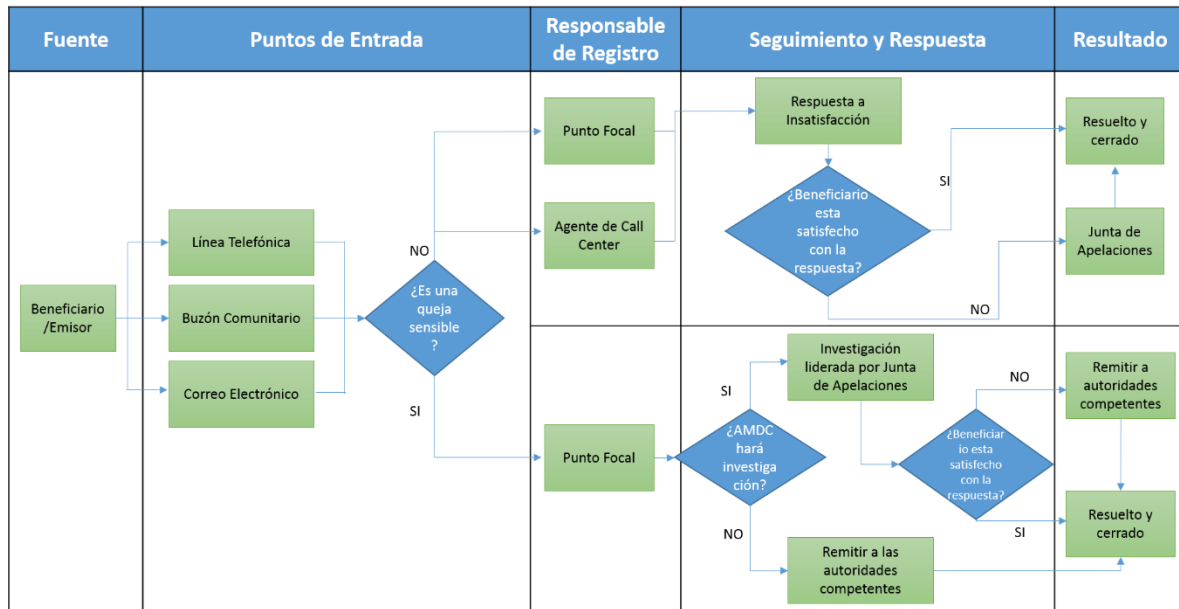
| Fuente | Puntos de Entrada | Responsable de Registro | Seguimiento y Respuesta | Resultado |
|---|---|---|---|---|

Beneficiario /Emisor

Línea Telefónica

Buzón Comunitario

Correo Electrónico

¿Es una queja sensible ?

NO

SI

Punto Focal

Agente de Call Center

Respuesta a Insatisfacción

¿Beneficiario esta satisfecho con la respuesta?

SI

NO

Resuelto y cerrado

Junta de Apelaciones

Punto Focal

¿AMDC hará investigación?

SI

NO

Investigación liderada por Junta de Apelaciones

Remitir a las autoridades competentes

¿Beneficiario esta satisfecho con la respuesta?

NO

SI

Remitir a autoridades competentes

Resuelto y cerrado